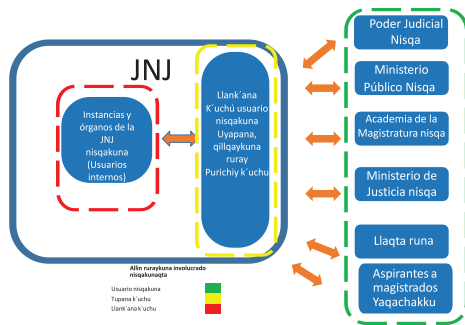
JNJ

Instancias y órganos de la JNJ nisqakuna (Usuarios internos)

Llank´ana K´uchú usuario nisqakuna Uyapana, qillqaykuna ruray Purichiy k´uchu

Poder Judicial Nisqa

Ministerio Público Nisqa

Academia de la Magistratura nisqa

Ministerio de Justicia nisqa

Llaqta runa

Aspirantes a magistrados Yaqachakku

Allin ruraykuna involucrado nisqakunaqta

Usuario nisqakuna

Tupana k´uchu

Llank´ana k´uchu